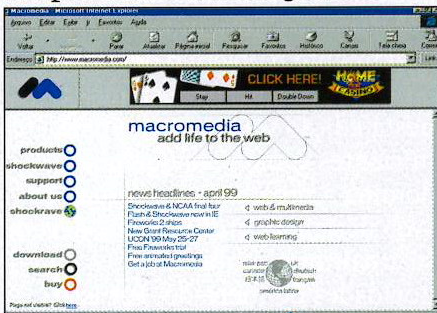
Macromedia - Microsoft Internet Explorer

Archivo Edición Editar Ir Favoritos Ayuda

Volver Parar Actualizar Página inicial Búsqueda Favoritos Historial Canales Pantalla completa Correo

Dirección http://www.macromedia.com/

CLICK HERE!

HOME LEARNING

Stay Hit Double Down

macromedia
add life to the web

products
shockwave
support
about us
shockrave

download
search
buy

news headlines - april 99

Shockwave & NCAA final four
Flash & Shockwave now in IE
Fireworks 2 ships
New Grant Resource Center
UCON '99 May 25-27
Free Fireworks trial
Free animated greetings
Get a job at Macromedia

web & multimedia
graphic design
web learning

asia pacific
UK
deutsch
français
日本語

Page not visible? Click here